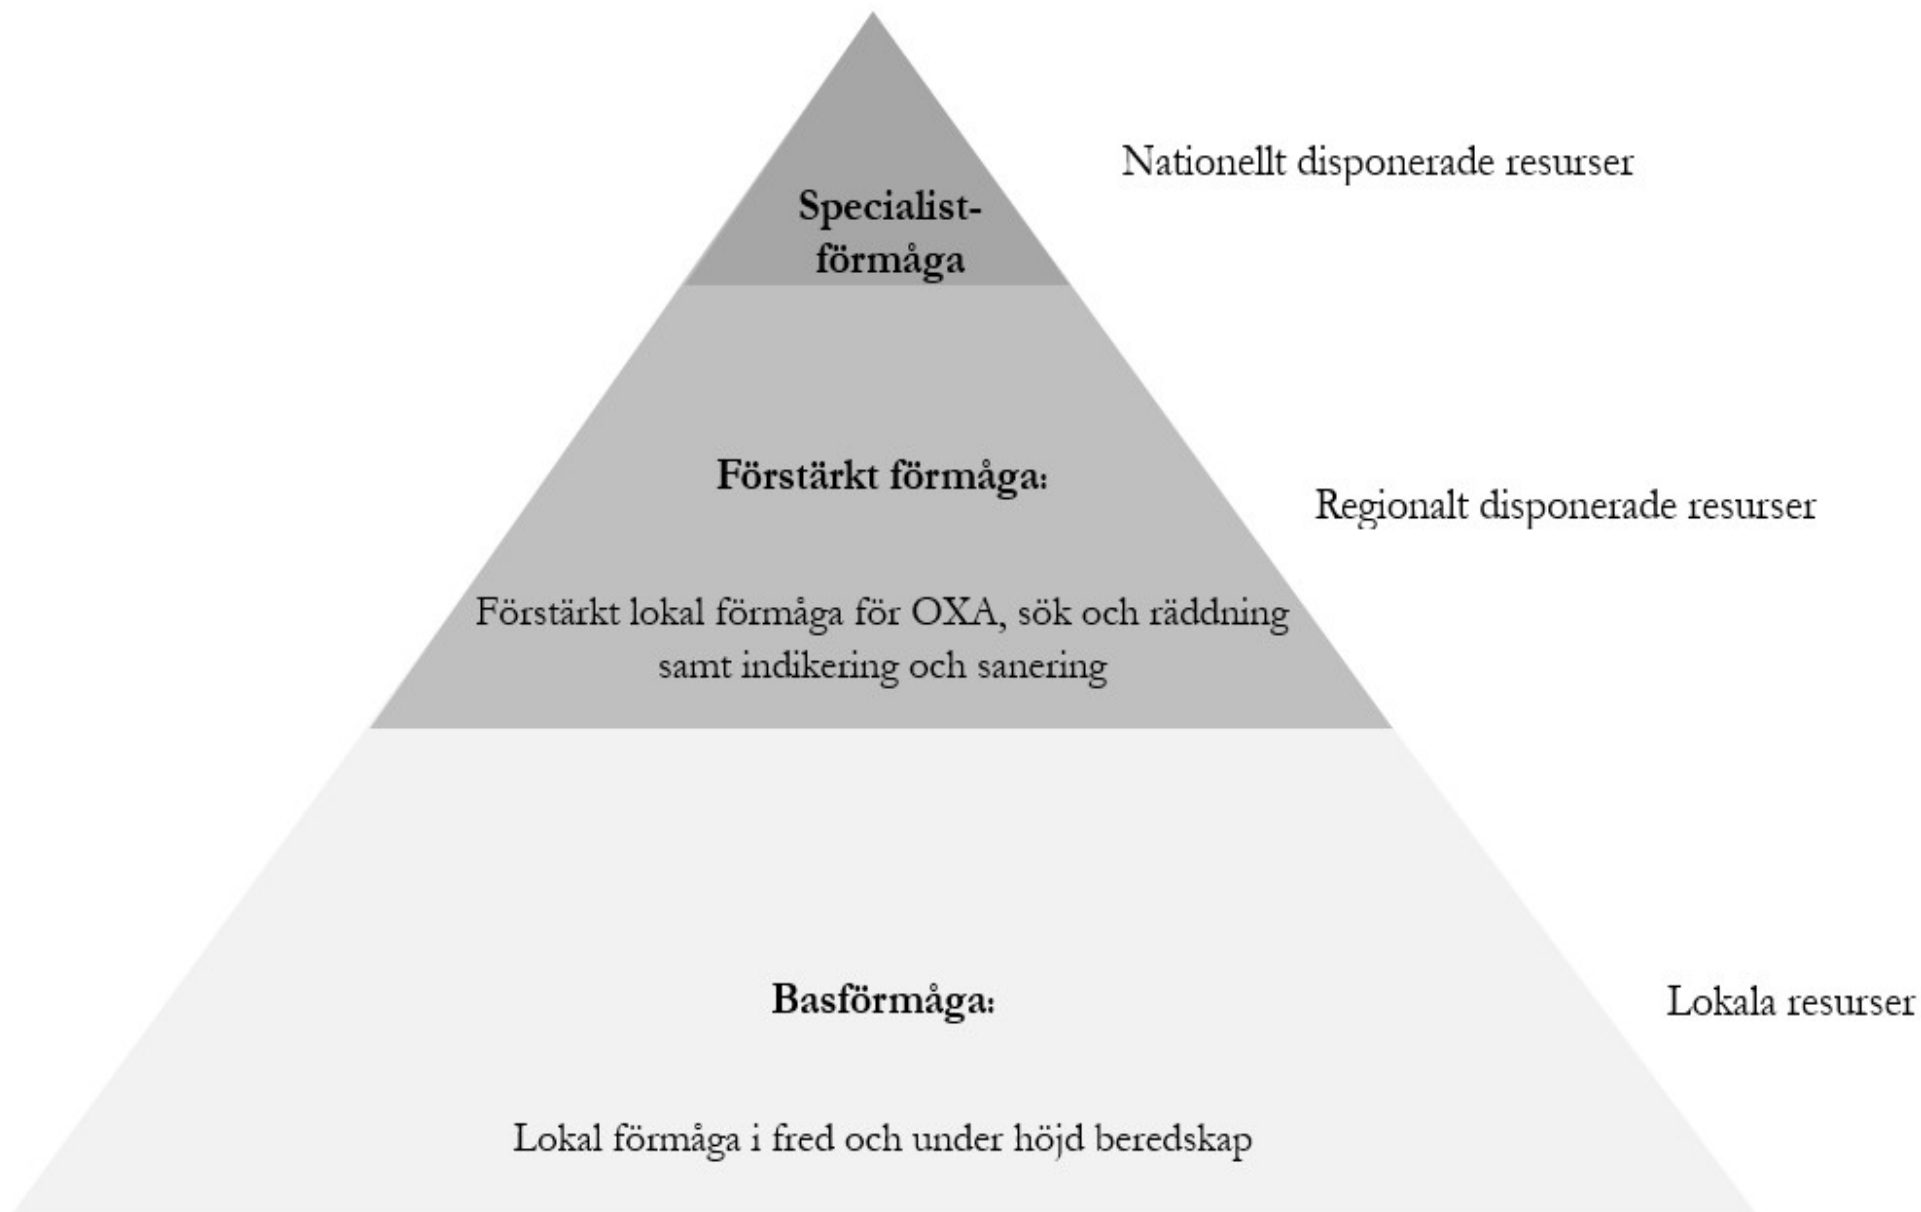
Specialistförmåga

Nationellt disponerade resurser

Förstärkt förmåga:

Förstärkt lokal förmåga för OXA, sök och räddning samt indikering och sanering

Regionalt disponerade resurser

Basförmåga:

Lokal förmåga i fred och under höjd beredskap

Lokala resurser